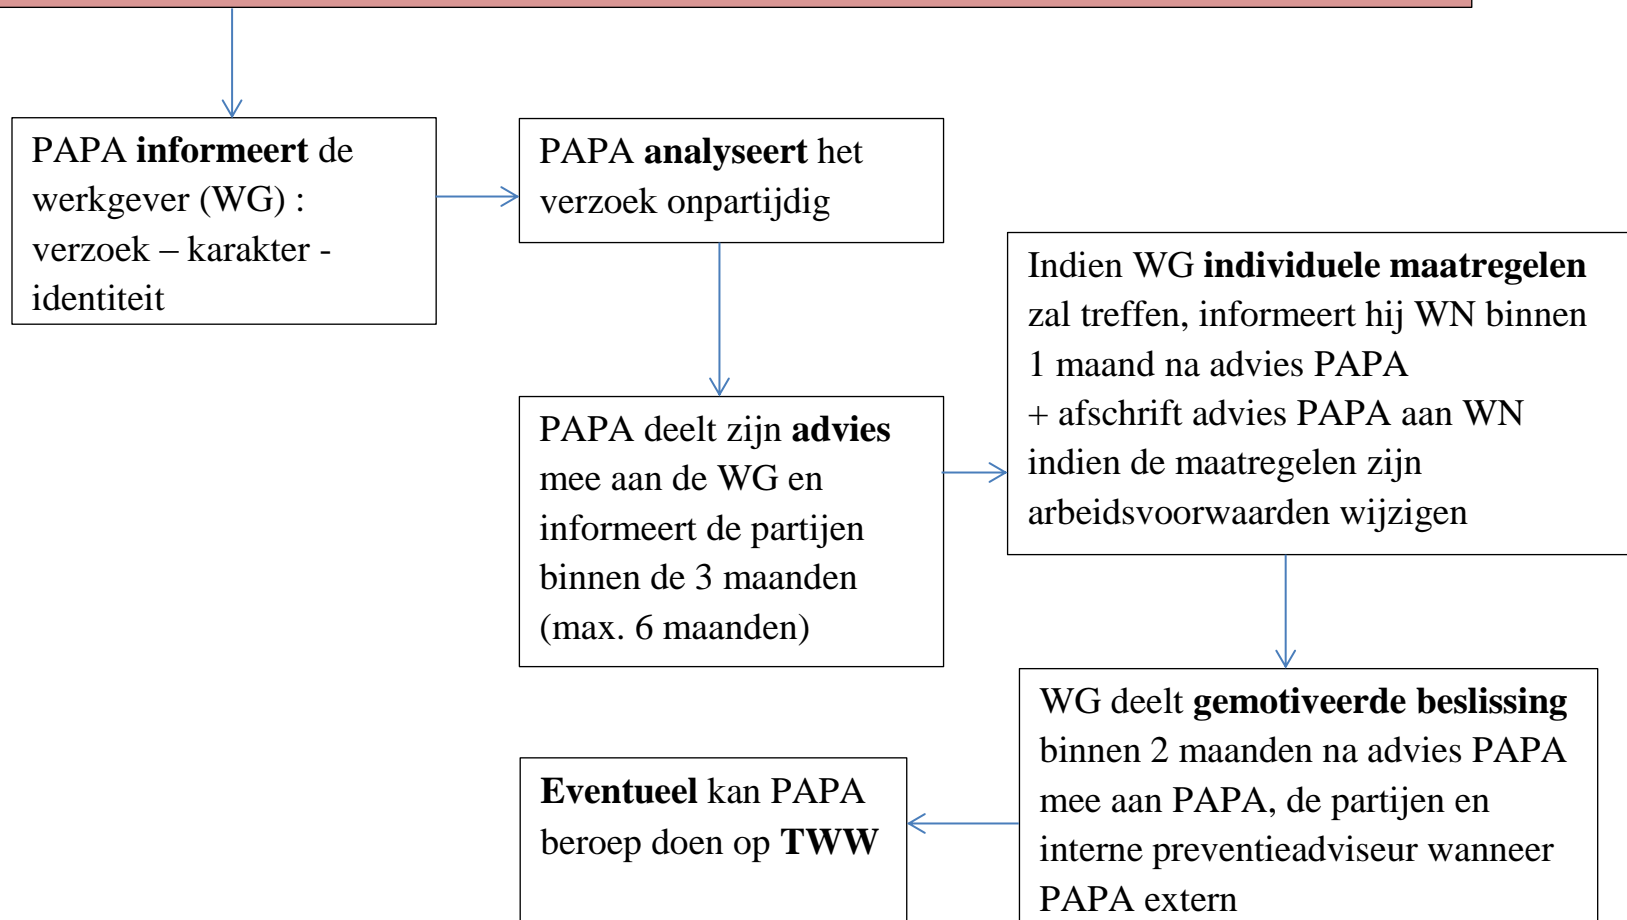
PAPA **informeert** de werkgever (WG) : verzoek – karakter - identiteit

PAPA **analyseert** het verzoek onpartijdig

PAPA deelt zijn **advies** mee aan de WG en informeert de partijen binnen de 3 maanden (max. 6 maanden)

Indien WG **individuele maatregelen** zal treffen, informeert hij WN binnen 1 maand na advies PAPA
+ afschrift advies PAPA aan WN indien de maatregelen zijn arbeidsvoorwaarden wijzigen

WG deelt **gemotiveerde beslissing** binnen 2 maanden na advies PAPA mee aan PAPA, de partijen en interne preventieadviseur wanneer PAPA extern

**Eventueel** kan PAPA beroep doen op **TWW**